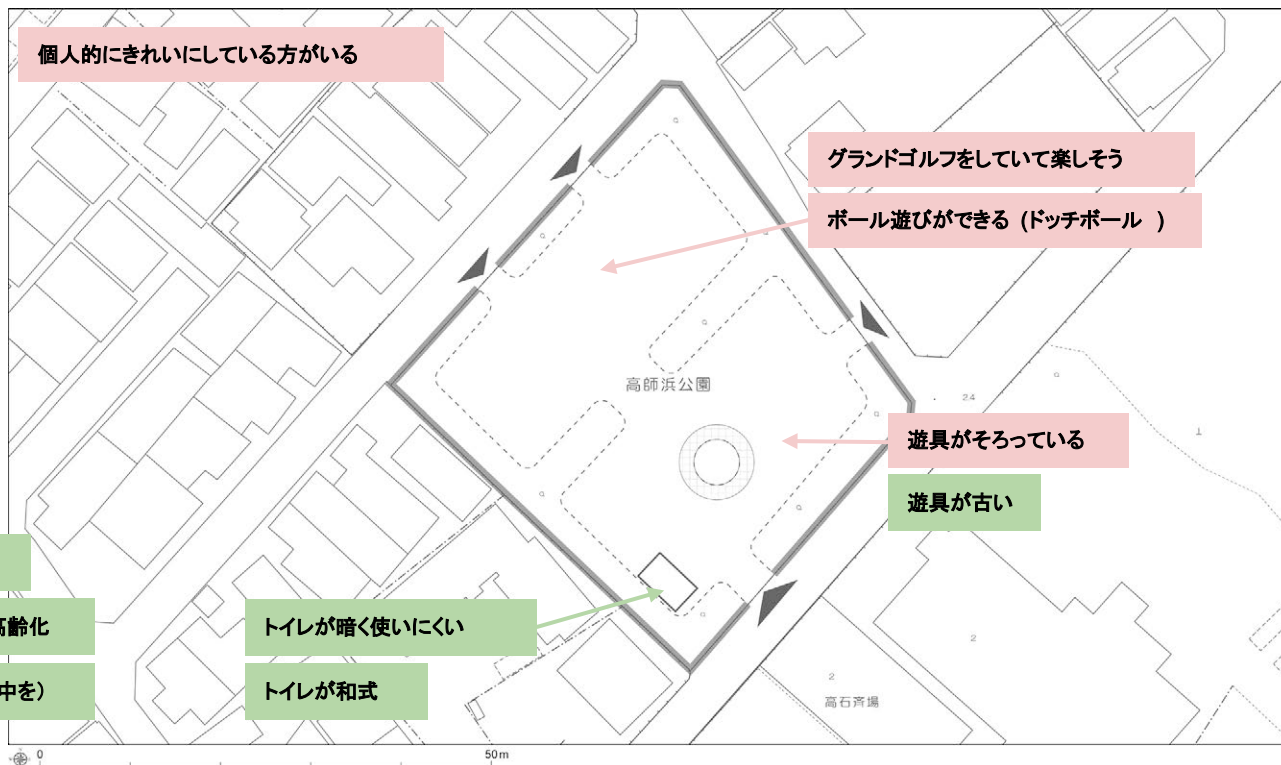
個人的にきれいにしている方がいる

グランドゴルフをしていて楽しそう

ボール遊びができる（ドッチボール　）

高師浜公園

24

遊具がそろっている

遊具が古い

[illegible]高齢化

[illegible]中を）

トイレが暗く使いにくい

トイレが和式

2

2

高石斉場

0

50m